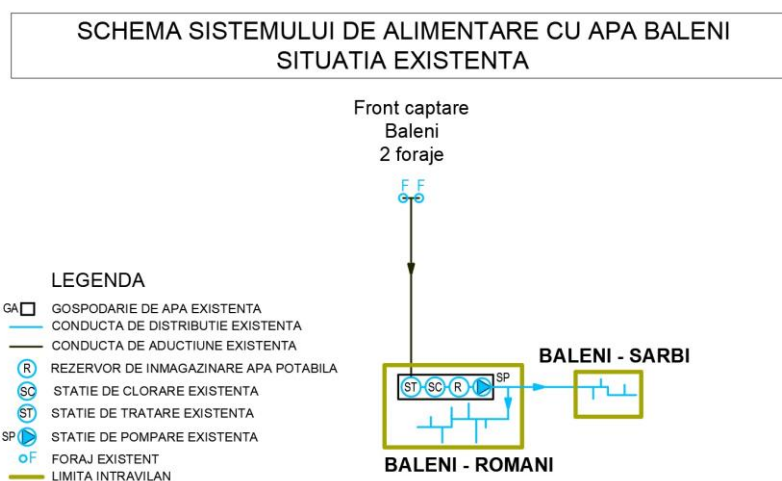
SCHEMA SISTEMULUI DE ALIMENTARE CU APA BALENI
SITUATIA EXISTENTA

Front captare
Baleni
2 foraje

F F

LEGENDA

GA GOSPODARIE DE APA EXISTENTA
CONDUCTA DE DISTRIBUTIE EXISTENTA
CONDUCTA DE ADUCTIUNE EXISTENTA
R REZERVOR DE INMAGAZINARE APA POTABILA
SC STATIE DE CLORARE EXISTENTA
ST STATIE DE TRATARE EXISTENTA
SP STATIE DE POMPARE EXISTENTA
F FORAJ EXISTENT
LIMITA INTRAVILAN

ST SC R SP

BALENI - SARBI

BALENI - ROMANI